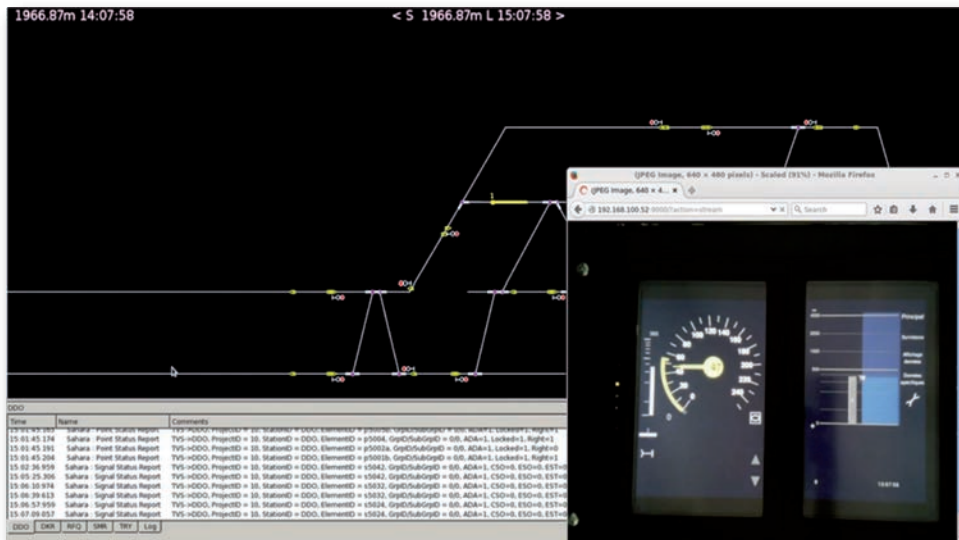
1966.87m 14:07:58

< S 1966.87m L 15:07:58 >

(JPEG Image, 640 × 480 pixels) - Scaled (91%) - Mozilla Firefox

(JPEG Image, 640 × 4... ×

192.168.100.52:9000/?action=stream

Search

DDO

| Time | Name | Comments |
|---|---|---|
| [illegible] | Sahara : Point Status Report | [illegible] |
| 15:01:45.174 | Sahara : Point Status Report | TVS->DDO, ProjectID = 10, StationID = DDO, ElementID = p5004, GrpID/SubGrpID = 0/0, ADA=1, Locked=1, Right=1 |
| 15:01:45.191 | Sahara : Point Status Report | TVS->DDO, ProjectID = 10, StationID = DDO, ElementID = p5002a, GrpID/SubGrpID = 0/0, ADA=1, Locked=1, Right=1 |
| 15:01:45.204 | Sahara : Point Status Report | TVS->DDO, ProjectID = 10, StationID = DDO, ElementID = p5001b, GrpID/SubGrpID = 0/0, ADA=1, Locked=1, Right=0 |
| 15:02:36.959 | Sahara : Signal Status Report | TVS->DDO, ProjectID = 10, StationID = DDO, ElementID = s5042, GrpID/SubGrpID = 0/0, ADA=1, CSO=0, ESO=0, EST=0 |
| 15:05:25.306 | Sahara : Signal Status Report | TVS->DDO, ProjectID = 10, StationID = DDO, ElementID = s5042, GrpID/SubGrpID = 0/0, ADA=1, CSO=0, ESO=0, EST=0 |
| 15:06:10.974 | Sahara : Signal Status Report | TVS->DDO, ProjectID = 10, StationID = DDO, ElementID = s5022, GrpID/SubGrpID = 0/0, ADA=1, CSO=0, ESO=0, EST=0 |
| 15:06:39.613 | Sahara : Signal Status Report | TVS->DDO, ProjectID = 10, StationID = DDO, ElementID = s5032, GrpID/SubGrpID = 0/0, ADA=1, CSO=0, ESO=0, EST=0 |
| 15:06:57.959 | Sahara : Signal Status Report | TVS->DDO, ProjectID = 10, StationID = DDO, ElementID = s5032, GrpID/SubGrpID = 0/0, ADA=1, CSO=0, ESO=0, EST=0 |
| 15:07:09.057 | Sahara : Signal Status Report | TVS->DDO, ProjectID = 10, StationID = DDO, ElementID = s5024, GrpID/SubGrpID = 0/0, ADA=1, CSO=0, ESO=0, EST=0 |

DDO DKR RFQ SMR TRY Log

Principal
Surveillance
Affichage données
Données spécifiques